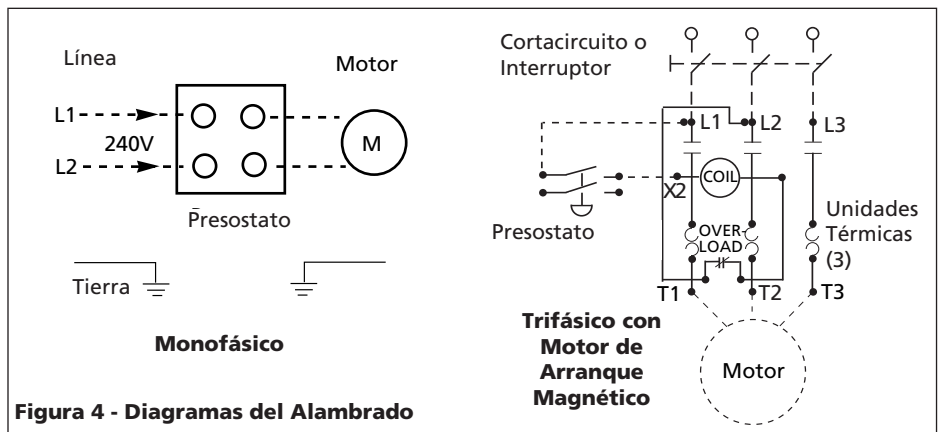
Línea

Motor

L1

240V

L2

M

Presostato

Tierra

Monofásico

Cortacircuito o Interruptor

L1

L2

L3

COIL

X2

Presostato

OVER-LOAD

Unidades Térmicas (3)

T1

T2

T3

Trifásico con Motor de Arranque Magnético

Motor

Figura 4 - Diagramas del Alambrado